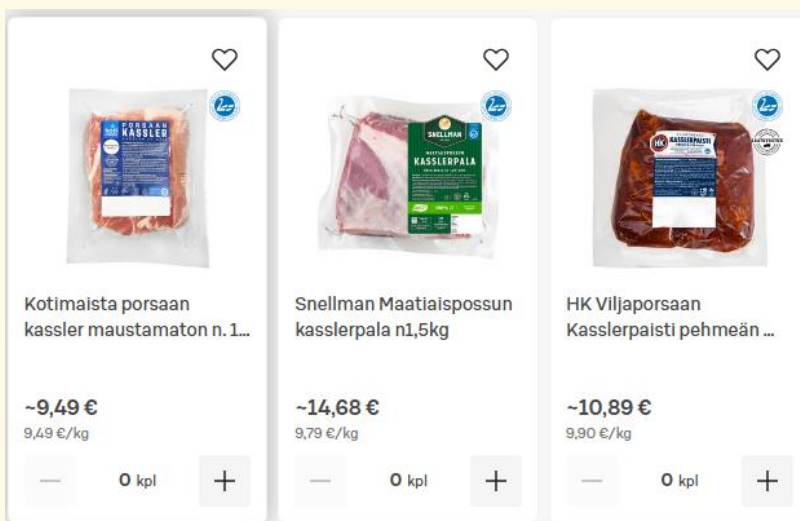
PORSAAN KASSLER

Kotimaista porsaan kassler maustamaton n. 1...

~9,49 €
9,49 €/kg

— 0 kpl +

SNELLMAN
KASSLERPALA

Snellman Maatiaispossun kasslerpala n1,5kg

~14,68 €
9,79 €/kg

— 0 kpl +

HK
KASSLERPAISTI

HK Viljaporsaan Kasslerpaisti pehmeän ...

~10,89 €
9,90 €/kg

— 0 kpl +